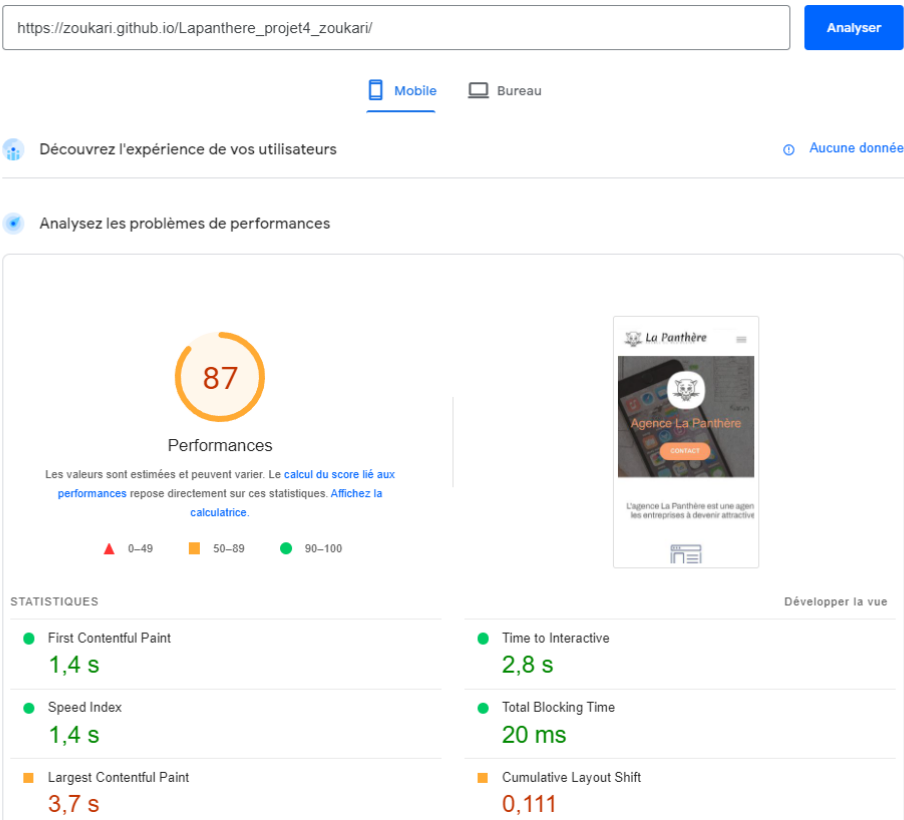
https://zoukari.github.io/Lapanthere_projet4_zoukari/

Analyser

Mobile

Bureau

Découvrez l'expérience de vos utilisateurs

Aucune donnée

Analysez les problèmes de performances

87

Performances

Les valeurs sont estimées et peuvent varier. Le calcul du score lié aux performances repose directement sur ces statistiques. Affichez la calculatrice.

0–49 50–89 90–100

La Panthère

Agence La Panthère

CONTACT

L'agence La Panthère est une agen les entreprises à devenir attractive

STATISTIQUES

Développer la vue

First Contentful Paint
1,4 s

Time to Interactive
2,8 s

Speed Index
1,4 s

Total Blocking Time
20 ms

Largest Contentful Paint
3,7 s

Cumulative Layout Shift
0,111